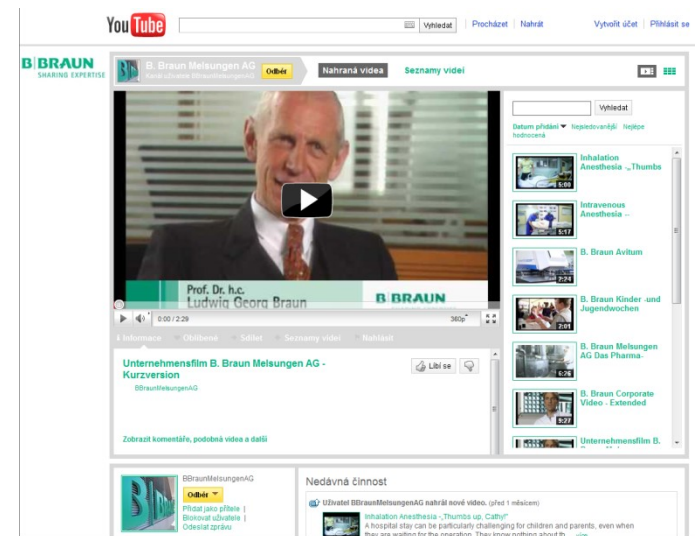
YouTube

Vyhledat | Procházet | Nahrát | Vytvořit účet | Přihlásit se

B|BRAUN
SHARING EXPERTISE

B. Braun Melsungen AG
Kanál uživatele BBraunMelsungenAG
Odběr

Nahraná videa | Seznamy videí

Prof. Dr. h.c.
Ludwig Georg Braun
B|BRAUN

0:00 / 2:29 360p

Informace | Oblíbené | Sdílet | Seznamy videí | Nahlásit

Unternehmensfilm B. Braun Melsungen AG - Kurzversion

BBraunMelsungenAG

Líbí se

Zobrazit komentáře, podobná videa a další

Vyhledat

Datum přidání ▼ Nejsledovanější Nejlépe hodnocená

Inhalation Anesthesia -„Thumbs
5:00

Intravenous Anesthesia --
5:17

B. Braun Avitum
7:24

B. Braun Kinder -und Jugendwochen
2:01

B. Braun Melsungen AG Das Pharma-
6:26

B. Braun Corporate Video - Extended
9:27

Unternehmensfilm B.

BBraunMelsungenAG
Odběr
Přidat jako přítele | Blokovat uživatele | Odeslat zprávu

Nedávná činnost

Uživatel BBraunMelsungenAG nahrál nové video. (před 1 měsícem)

Inhalation Anesthesia -„Thumbs up, Cathy!"
A hospital stay can be particularly challenging for children and parents, even when they are waiting for the operation. They know nothing about th... více